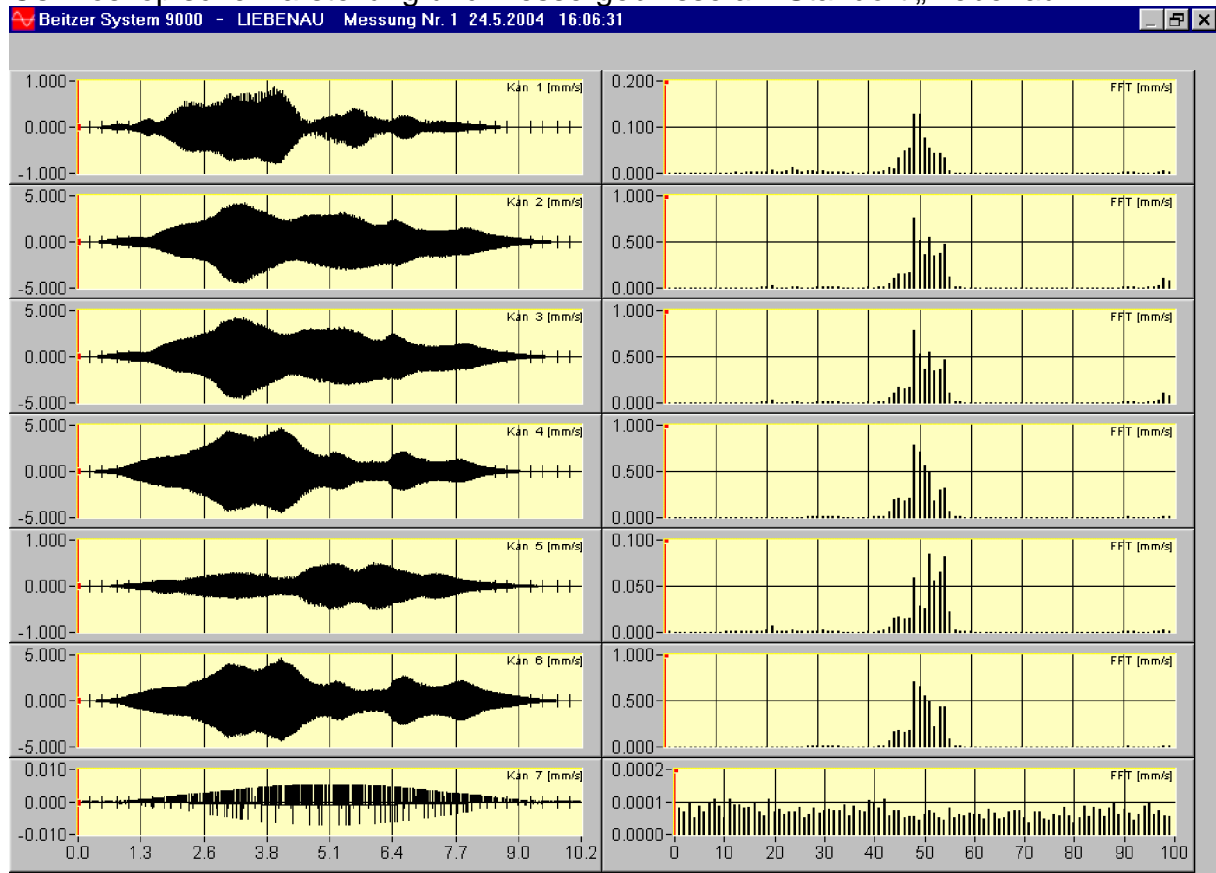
Beitzer System 9000 - LIEBENAU Messung Nr. 1 24.5.2004 16:06:31

1.000
0.000
-1.000
Kan 1 [mm/s]

0.200
0.100
0.000
FFT [mm/s]

5.000
0.000
-5.000
Kan 2 [mm/s]

1.000
0.500
0.000
FFT [mm/s]

5.000
0.000
-5.000
Kan 3 [mm/s]

1.000
0.500
0.000
FFT [mm/s]

5.000
0.000
-5.000
Kan 4 [mm/s]

1.000
0.500
0.000
FFT [mm/s]

1.000
0.000
-1.000
Kan 5 [mm/s]

0.100
0.050
0.000
FFT [mm/s]

5.000
0.000
-5.000
Kan 6 [mm/s]

1.000
0.500
0.000
FFT [mm/s]

0.010
0.000
-0.010
Kan 7 [mm/s]

0.0002
0.0001
0.0000
FFT [mm/s]

0.0 1.3 2.6 3.8 5.1 6.4 7.7 9.0 10.2

0 10 20 30 40 50 60 70 80 90 100